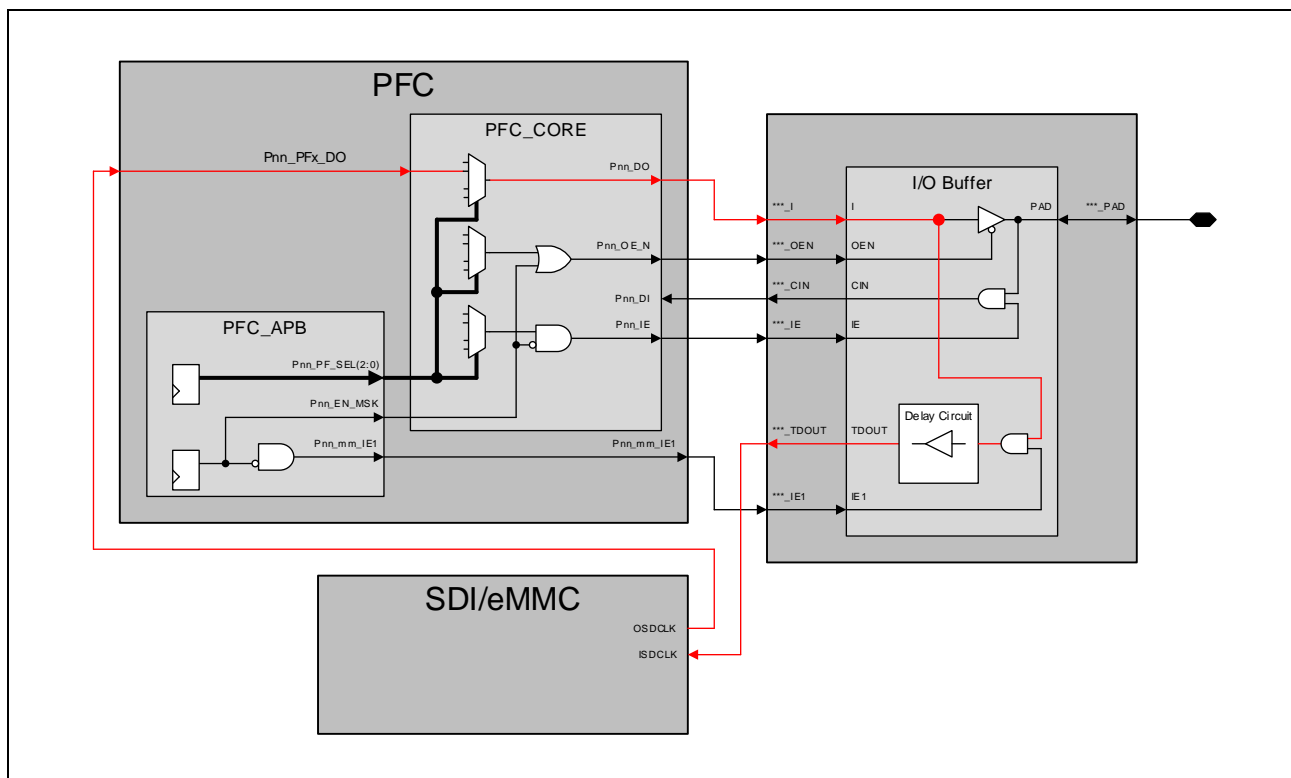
PFC

PFC_CORE

Pnn_PFx_DO

Pnn_DO

Pnn_OE_N

Pnn_DI

Pnn_IE

PFC_APB

Pnn_PF_SEL(2:0)

Pnn_EN_MSK

Pnn_mm_IE1

Pnn_mm_IE1

I/O Buffer

***_I

I

PAD

***_PAD

***_OEN

OEN

***_CIN

CIN

***_IE

IE

Delay Circuit

***_TDOUT

TDOUT

***_IE1

IE1

SDI/eMMC

OSDCLK

ISDCLK